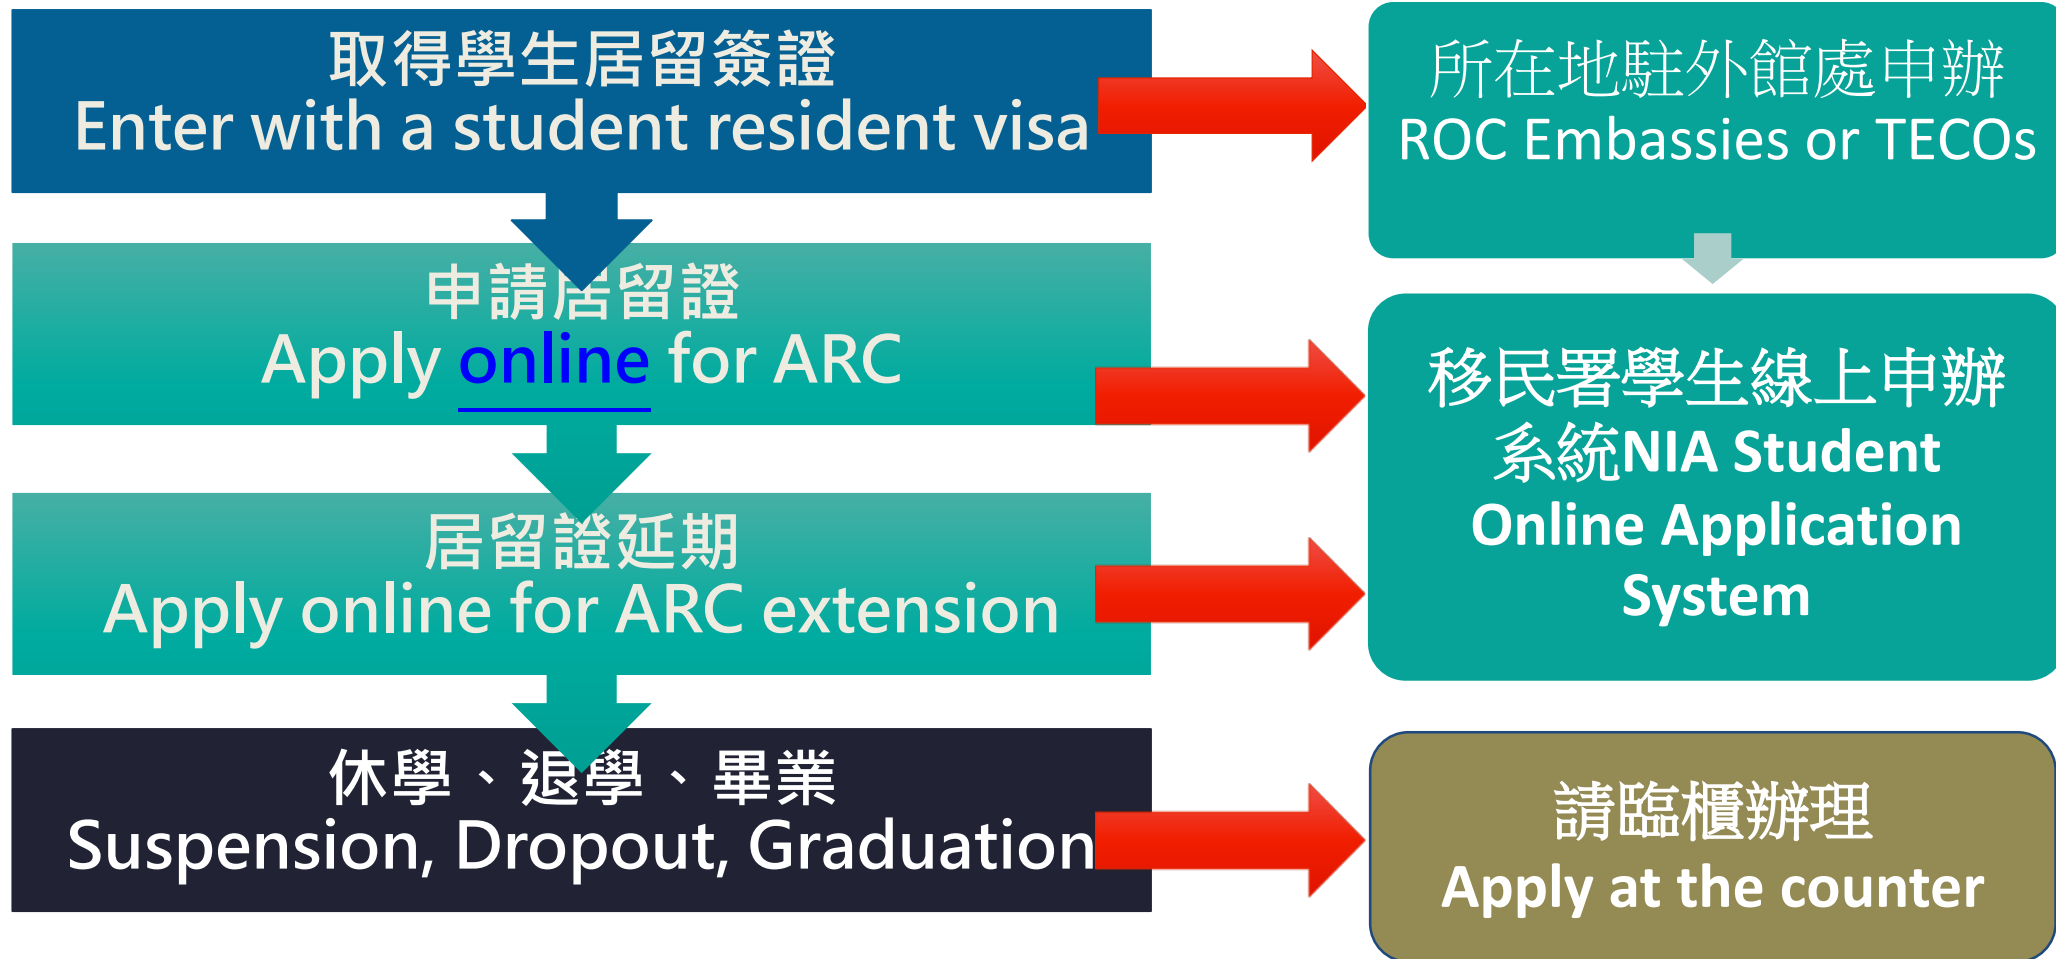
取得學生居留簽證
Enter with a student resident visa

所在地駐外館處申辦
ROC Embassies or TECOs

申請居留證
Apply online for ARC

移民署學生線上申辦系統NIA Student Online Application System

居留證延期
Apply online for ARC extension

休學、退學、畢業
Suspension, Dropout, Graduation

請臨櫃辦理
Apply at the counter